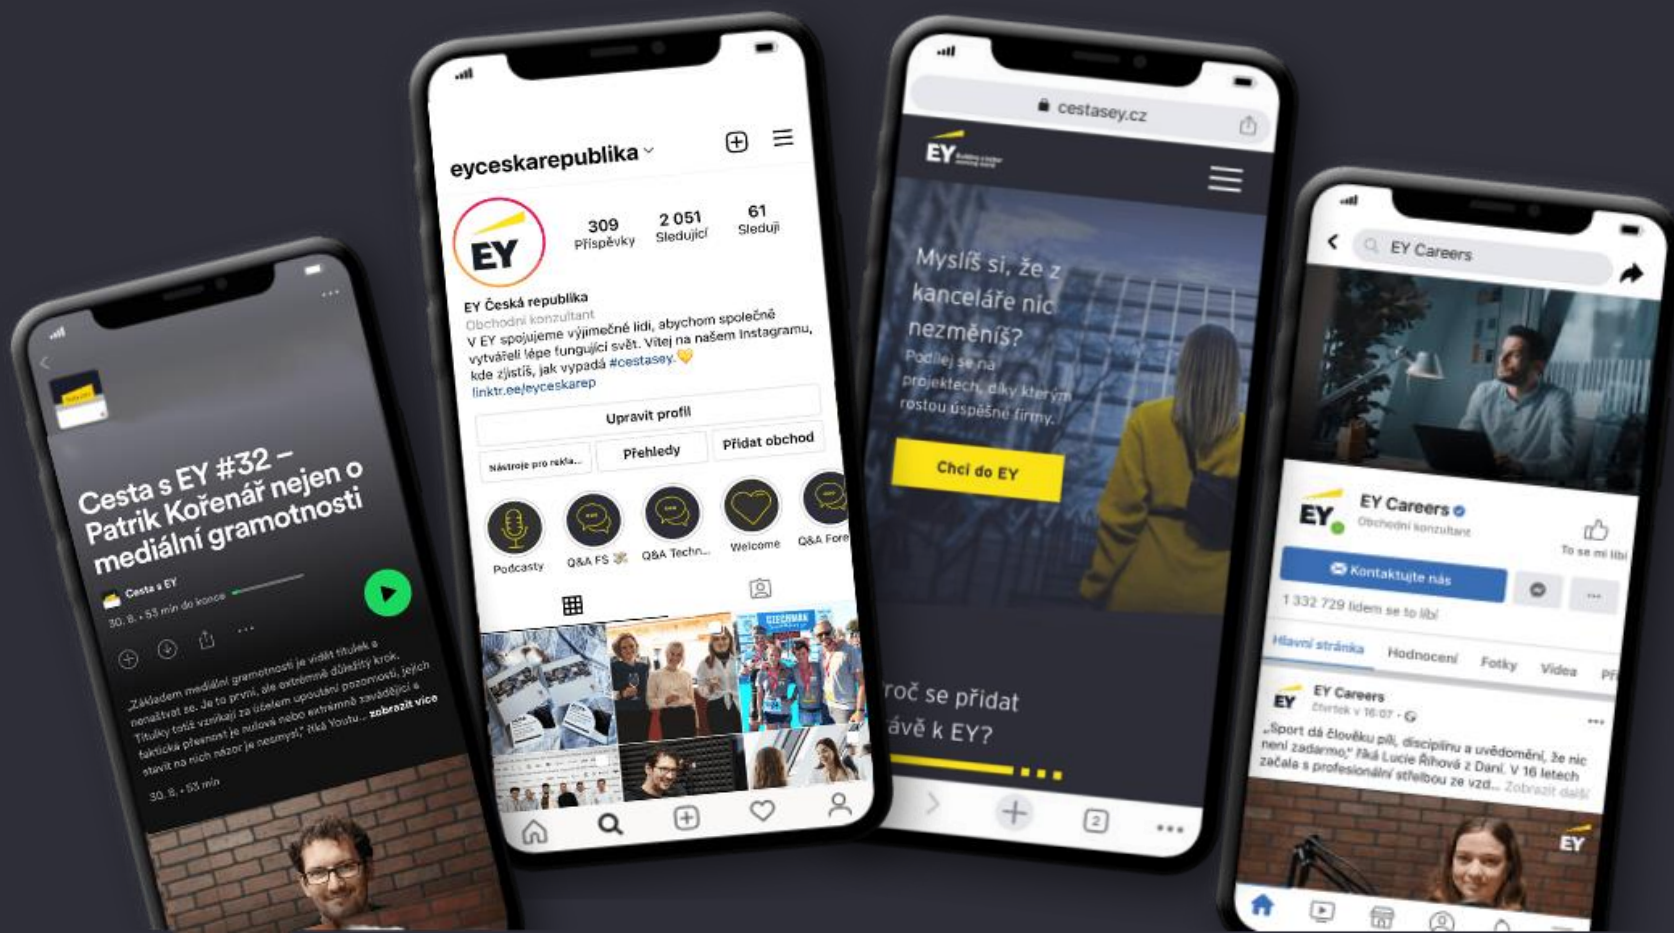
Cesta s EY #32 – Patrik Kořenář nejen o mediální gramotnosti

Cesta s EY

30. 8. • 53 min do konce

„Základem mediální gramotnosti je vidět titulek a nenaštvat se. Je to první, ale extrémně důležitý krok. Titulky totiž vznikají za účelem upoutání pozornosti, jejich faktická přesnost je nulová nebo extrémně zavádějící a stavět na nich názor je nesmysl," říká Youtu... zobrazit více

30. 8. • 53 min

eyceskarepublika

309 Příspěvky
2 051 Sledující
61 Sleduji

EY Česká republika
Obchodní konzultant
V EY spojujeme výjimečné lidi, abychom společně vytvářeli lépe fungující svět. Vítej na našem Instagramu, kde zjistíš, jak vypadá #cestasey.
linktr.ee/eyceskarep

Upravit profil
Nástroje pro rekla...
Přehledy
Přidat obchod

Podcasty
Q&A FS
Q&A Techn...
Welcome
Q&A Fore

cestasey.cz

EY

Myslíš si, že z kanceláře nic nezměníš?
Podílej se na projektech, díky kterým rostou úspěšné firmy.

Chci do EY

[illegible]roč se přidat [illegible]ávě k EY?

EY Careers

EY Careers
Obchodní konzultant
To se mi líbí
Kontaktujte nás
1 332 729 lidem se to líbí
Hlavní stránka
Hodnocení
Fotky
Videa

EY Careers
Čtvrtek v 16:07
„Sport dá člověku píli, disciplínu a uvědomění, že nic není zadarmo," říká Lucie Říhová z Daní. V 16 letech začala s profesionální střelbou ze vzd... Zobrazit další

EY